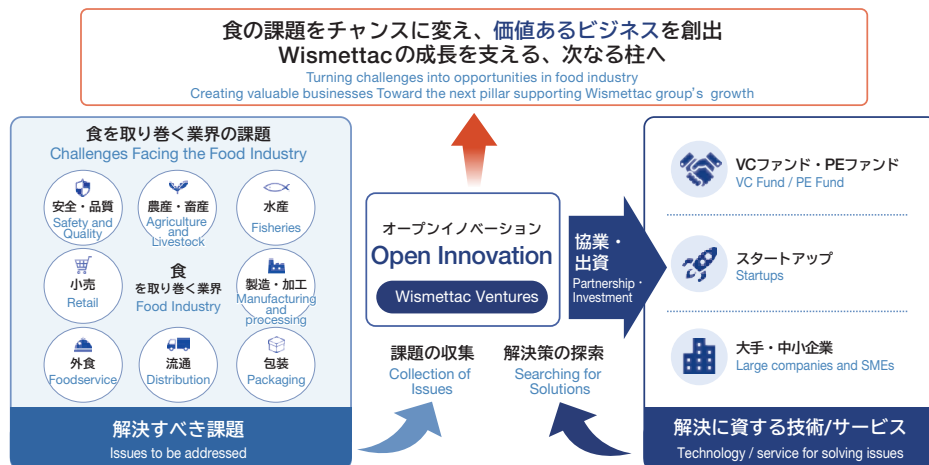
食の課題をチャンスに変え、価値あるビジネスを創出
Wismettacの成長を支える、次なる柱へ
Turning challenges into opportunities in food industry
Creating valuable businesses Toward the next pillar supporting Wismettac group's growth

食を取り巻く業界の課題
Challenges Facing the Food Industry

安全・品質
Safety and Quality

農産・畜産
Agriculture and Livestock

水産
Fisheries

小売
Retail

食
を取り巻く業界
Food Industry

製造・加工
Manufacturing and processing

外食
Foodservice

流通
Distribution

包装
Packaging

解決すべき課題
Issues to be addressed

オープンイノベーション
Open Innovation
Wismettac Ventures

協業・出資
Partnership・Investment

課題の収集
Collection of Issues

解決策の探索
Searching for Solutions

VCファンド・PEファンド
VC Fund / PE Fund

スタートアップ
Startups

大手・中小企業
Large companies and SMEs

解決に資する技術/サービス
Technology / service for solving issues